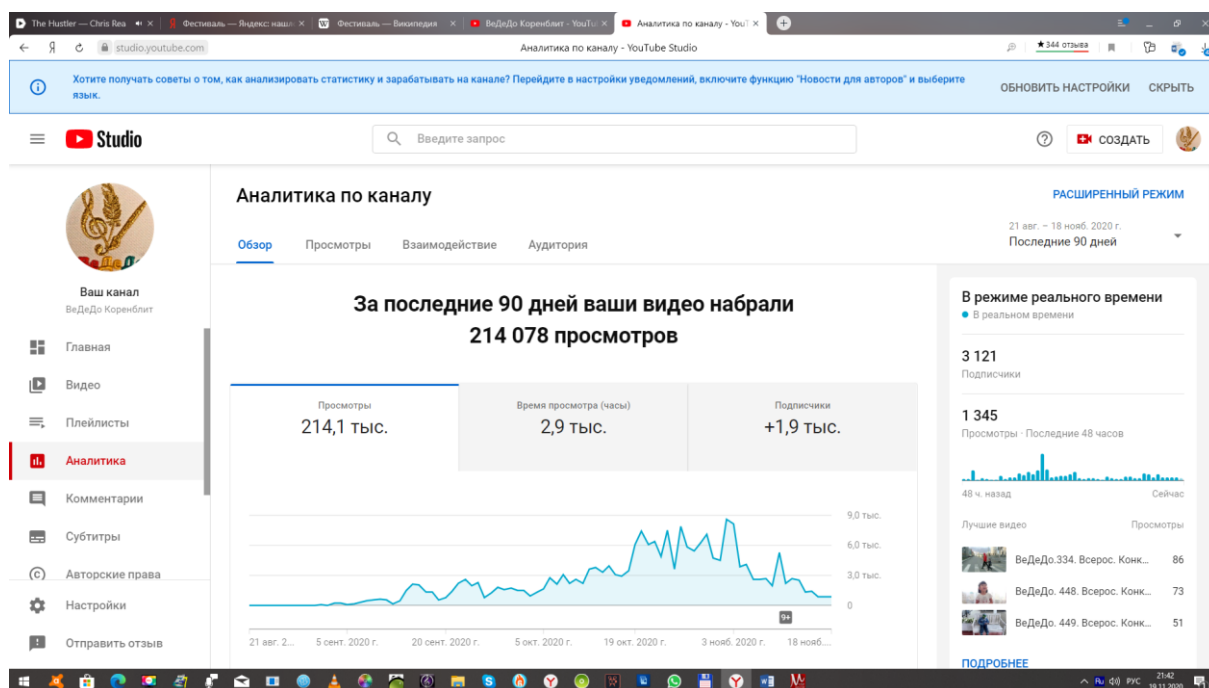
The Hustler — Chris Rea × | Фестиваль — Яндекс: нашл × | Фестиваль — Википедия × | ВеДеДо Коренблит - YouTu × | Аналитика по каналу - YouT ×

studio.youtube.com | Аналитика по каналу - YouTube Studio | ★344 отзыва

Хотите получать советы о том, как анализировать статистику и зарабатывать на канале? Перейдите в настройки уведомлений, включите функцию "Новости для авторов" и выберите язык.

ОБНОВИТЬ НАСТРОЙКИ | СКРЫТЬ

Studio | Введите запрос | СОЗДАТЬ

Ваш канал
ВеДеДо Коренблит

Главная
Видео
Плейлисты
Аналитика
Комментарии
Субтитры
Авторские права
Настройки
Отправить отзыв

Аналитика по каналу

РАСШИРЕННЫЙ РЕЖИМ

21 авг. – 18 нояб. 2020 г.
Последние 90 дней

Обзор | Просмотры | Взаимодействие | Аудитория

За последние 90 дней ваши видео набрали 214 078 просмотров

| Просмотры | Время просмотра (часы) | Подписчики |
|---|---|---|
| 214,1 тыс. | 2,9 тыс. | +1,9 тыс. |

9,0 тыс.
6,0 тыс.
3,0 тыс.
0
9+

21 авг. 2... | 5 сент. 2020 г. | 20 сент. 2020 г. | 5 окт. 2020 г. | 19 окт. 2020 г. | 3 нояб. 2020 г. | 18 нояб...

В режиме реального времени
● В реальном времени

3 121
Подписчики

1 345
Просмотры · Последние 48 часов

48 ч. назад | Сейчас

Лучшие видео | Просмотры

ВеДеДо.334. Всерос. Конк... 86
ВеДеДо. 448. Всерос. Конк... 73
ВеДеДо. 449. Всерос. Конк... 51

ПОДРОБНЕЕ

РУС 21:42 19.11.2020